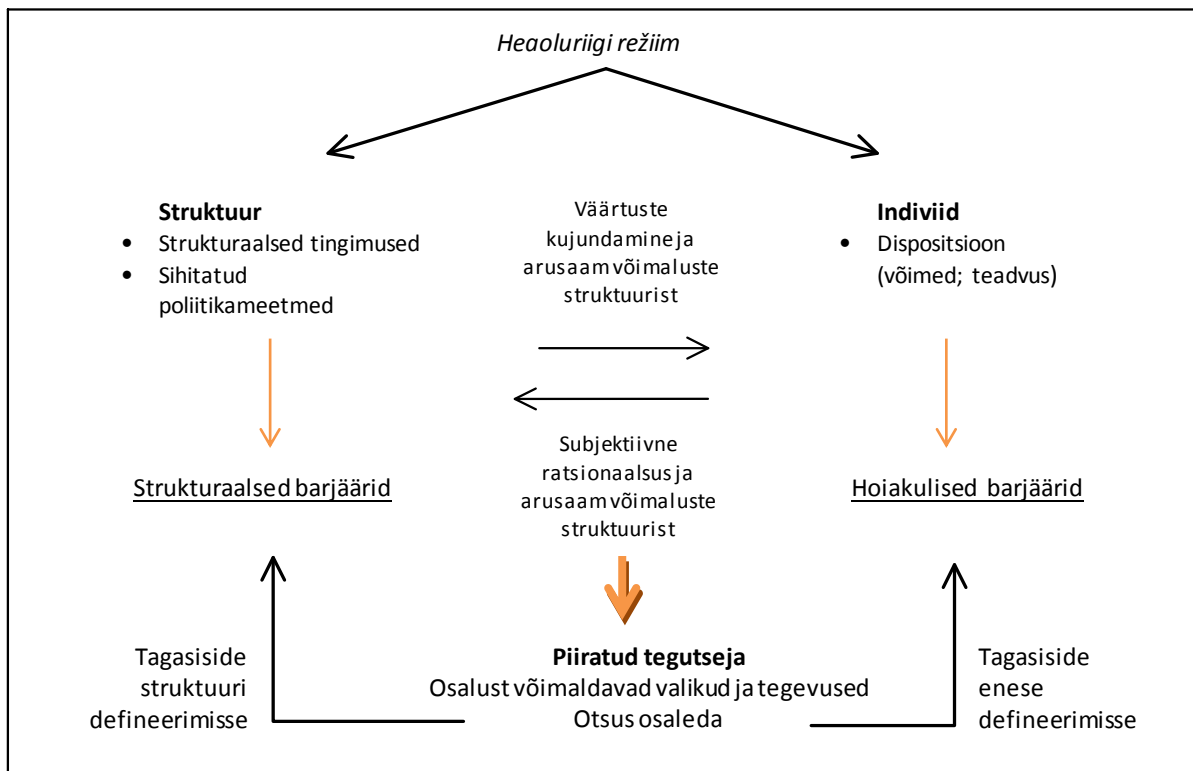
Heaoluriigi režiim

**Struktuur**
• Strukturaalsed tingimused
• Sihitatud poliitikameetmed

Väärtuste kujundamine ja arusaam võimaluste struktuurist

**Indiviid**
• Dispositsioon (võimed; teadvus)

Subjektiivne ratsionaalsus ja arusaam võimaluste struktuurist

Strukturaalsed barjäärid

Hoiakulised barjäärid

Tagasiside struktuuri defineerimisse

**Piiratud tegutseja**
Osalust võimaldavad valikud ja tegevused
Otsus osaleda

Tagasiside enese defineerimisse